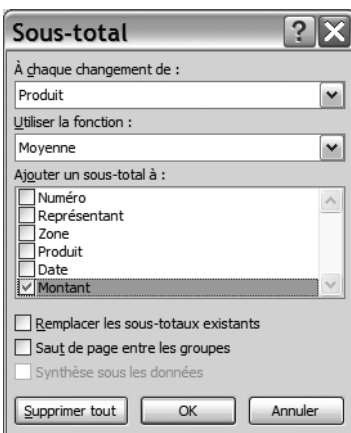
Sous-total

À chaque changement de :

Produit

Utiliser la fonction :

Moyenne

Ajouter un sous-total à :

Numéro
Représentant
Zone
Produit
Date
Montant

Remplacer les sous-totaux existants

Saut de page entre les groupes

Synthèse sous les données

Supprimer tout OK Annuler